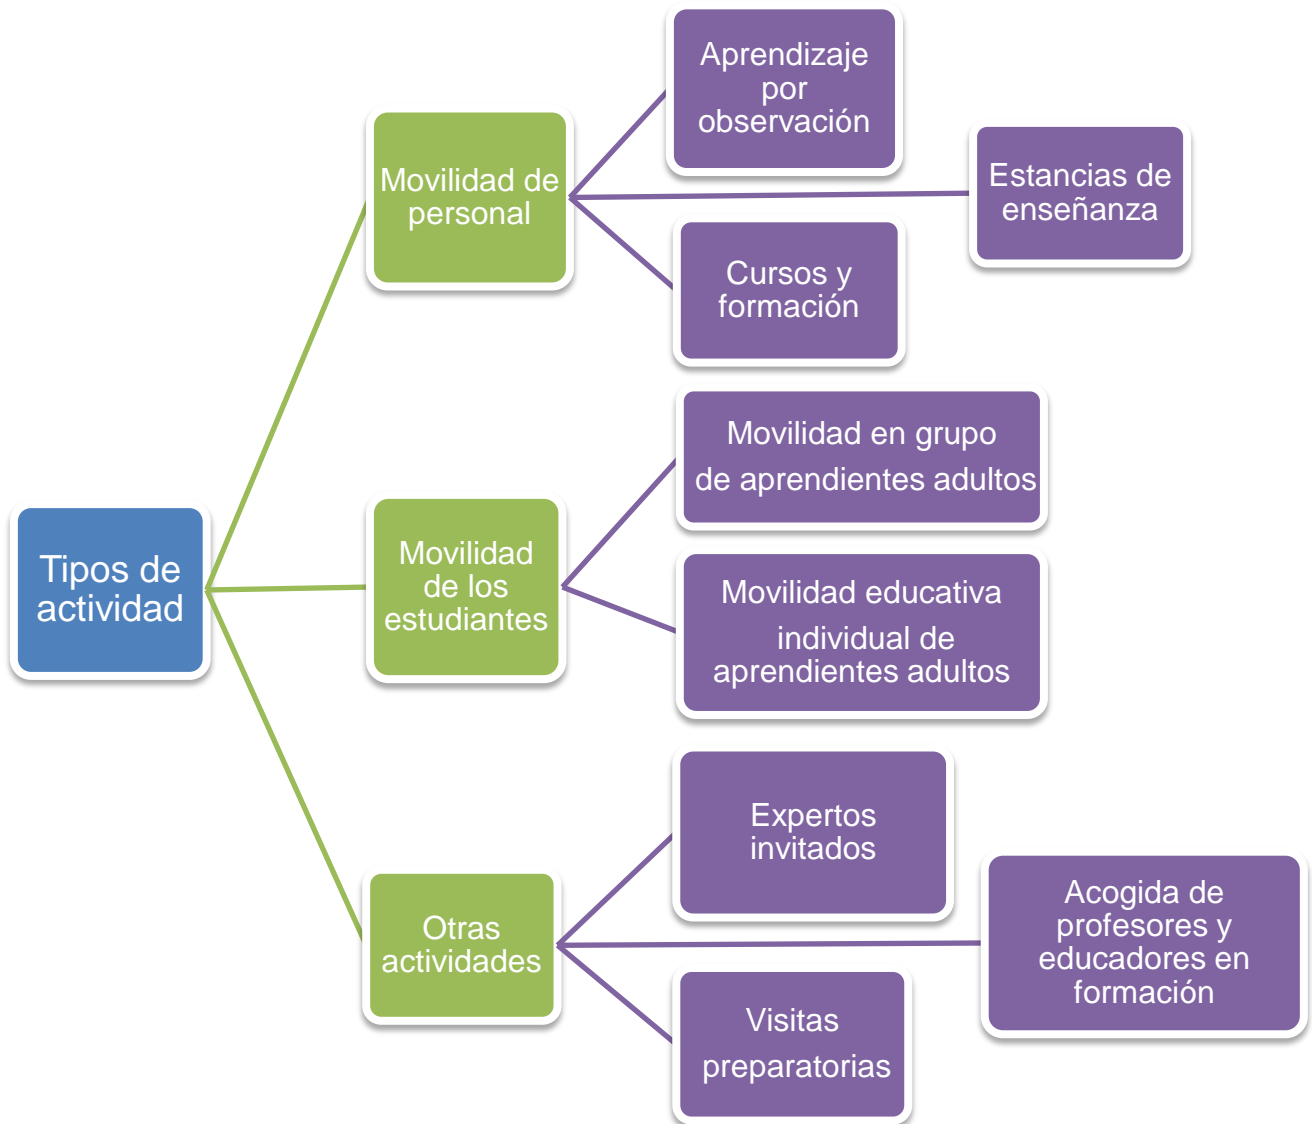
Tipos de actividad

Movilidad de personal

Aprendizaje por observación

Estancias de enseñanza

Cursos y formación

Movilidad de los estudiantes

Movilidad en grupo de aprendientes adultos

Movilidad educativa individual de aprendientes adultos

Otras actividades

Expertos invitados

Acogida de profesores y educadores en formación

Visitas preparatorias